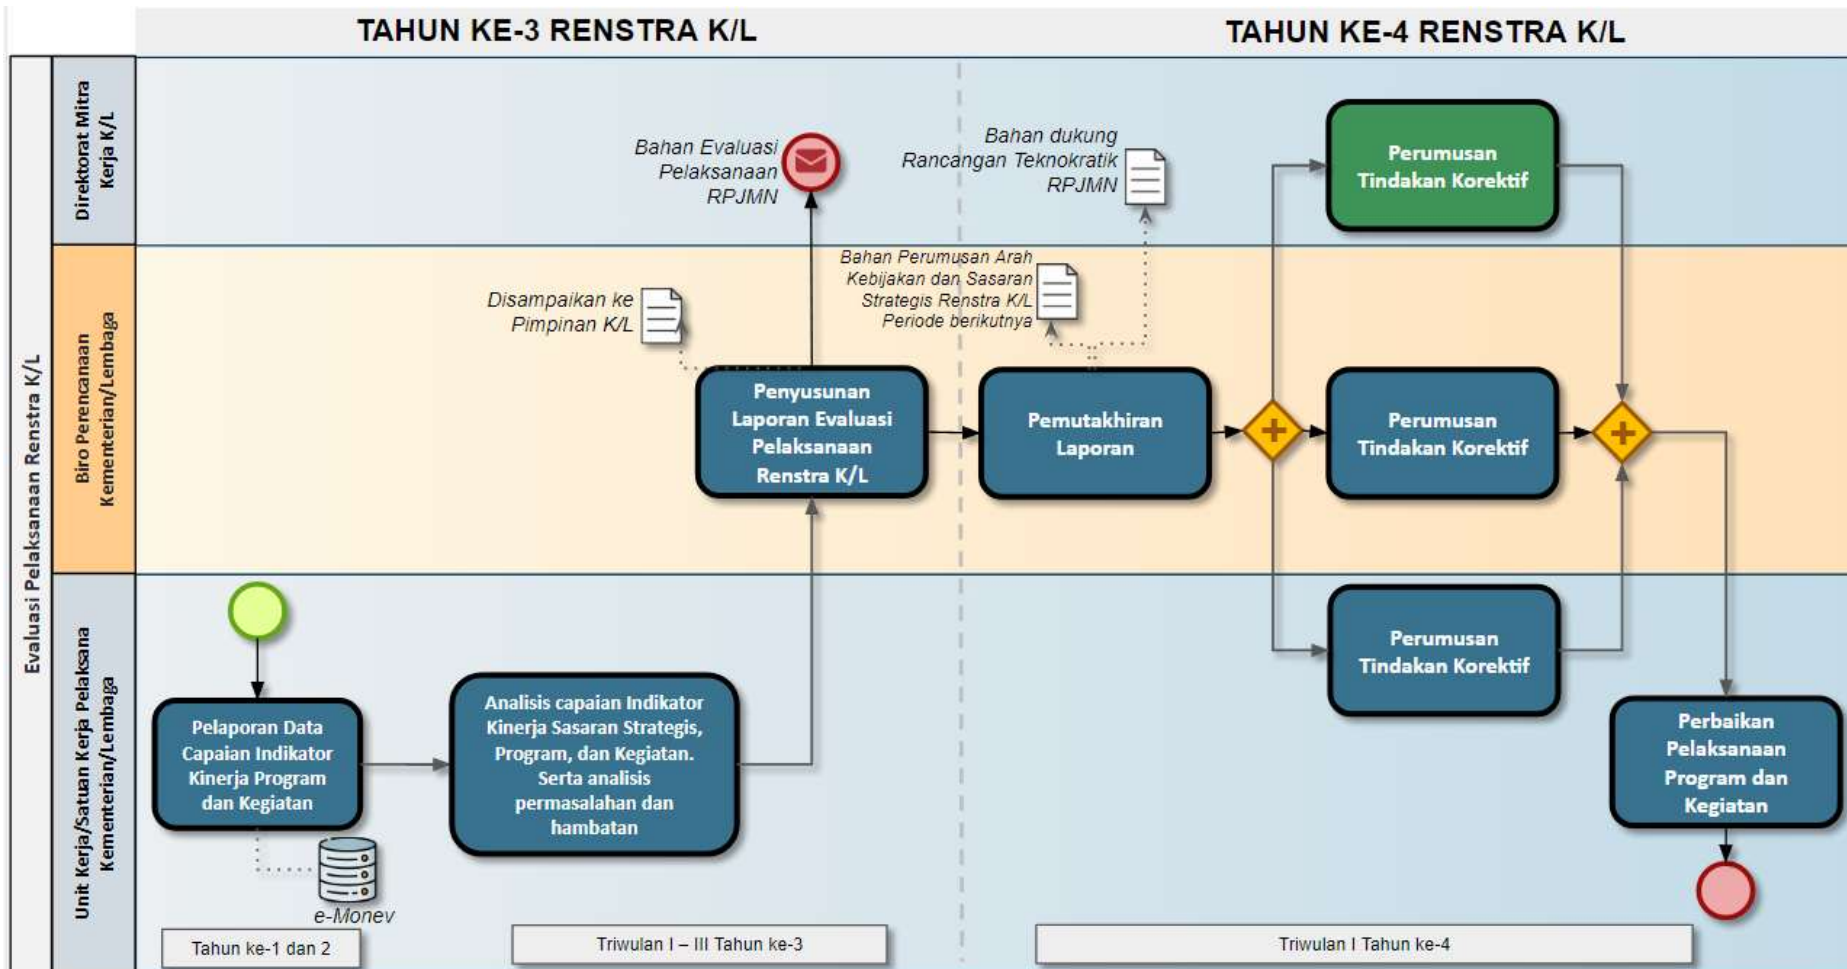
TAHUN KE-3 RENSTRA K/L

TAHUN KE-4 RENSTRA K/L

Evaluasi Pelaksanaan Renstra K/L

Direktorat Mitra Kerja K/L

Biro Perencanaan Kementerian/Lembaga

Unit Kerja/Satuan Kerja Pelaksana Kementerian/Lembaga

Bahan Evaluasi Pelaksanaan RPJMN

Bahan dukung Rancangan Teknokratik RPJMN

Perumusan Tindakan Korektif

Disampaikan ke Pimpinan K/L

Bahan Perumusan Arah Kebijakan dan Sasaran Strategis Renstra K/L Periode berikutnya

Penyusunan Laporan Evaluasi Pelaksanaan Renstra K/L

Pemutakhiran Laporan

Perumusan Tindakan Korektif

Perumusan Tindakan Korektif

Pelaporan Data Capaian Indikator Kinerja Program dan Kegiatan

Analisis capaian Indikator Kinerja Sasaran Strategis, Program, dan Kegiatan. Serta analisis permasalahan dan hambatan

Perbaikan Pelaksanaan Program dan Kegiatan

e-Monev

Tahun ke-1 dan 2

Triwulan I – III Tahun ke-3

Triwulan I Tahun ke-4